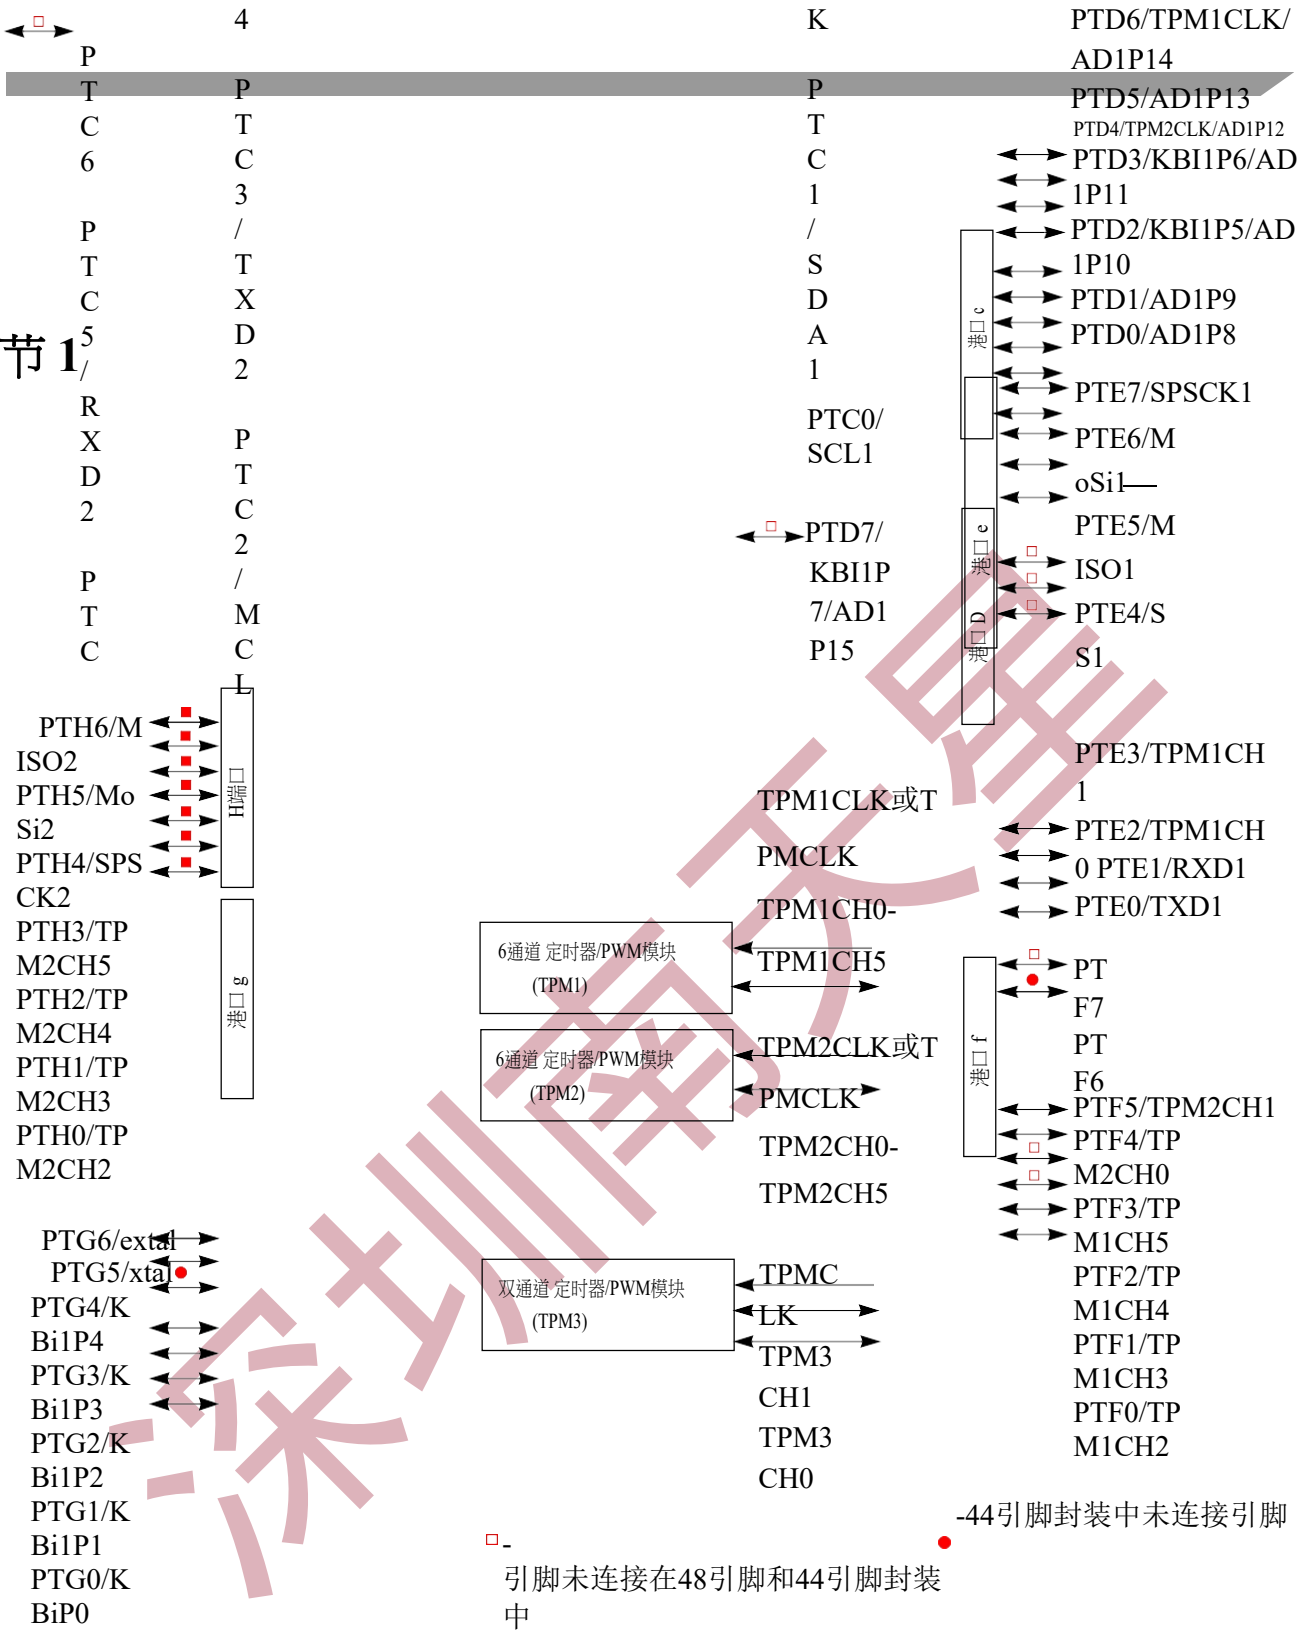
4

K

PTD6/TPM1CLK/AD1P14

P T C 6

P T C 3 / T X D 2

P T C 1 / S D A 1

PTD5/AD1P13

PTD4/TPM2CLK/AD1P12

PTD3/KBI1P6/AD1P11

PTD2/KBI1P5/AD1P10

PTD1/AD1P9

PTD0/AD1P8

港口 c

P T C 5 / R X D 2

节 1

PTE7/SPSCK1

PTE6/MoSi1

PTC0/SCL1

PTE5/MISO1

PTE4/SS1

港口 e

港口 D

PTD7/KBI1P7/AD1P15

P T C 2 / M C L

P T C

PTH6/MISO2

PTH5/MoSi2

PTH4/SPSCK2

H端口

PTH3/TPM2CH5

PTH2/TPM2CH4

PTH1/TPM2CH3

PTH0/TPM2CH2

港口 g

PTE3/TPM1CH1

TPM1CLK或TPMCLK

PTE2/TPM1CH0 PTE1/RXD1

PTE0/TXD1

TPM1CH0-

TPM1CH5

6通道 定时器/PWM模块 (TPM1)

PT F7

PT F6

港口 f

TPM2CLK或TPMCLK

6通道 定时器/PWM模块 (TPM2)

PTF5/TPM2CH1

PTF4/TPM2CH0

PTF3/TPM1CH5

TPM2CH0-

TPM2CH5

PTF2/TPM1CH4

PTF1/TPM1CH3

PTF0/TPM1CH2

PTG6/extal

PTG5/xtal

PTG4/KBi1P4

PTG3/KBi1P3

PTG2/KBi1P2

PTG1/KBi1P1

PTG0/KBiP0

双通道 定时器/PWM模块 (TPM3)

TPMCLK

TPM3CH1

TPM3CH0

-44引脚封装中未连接引脚

-引脚未连接在48引脚和44引脚封装中